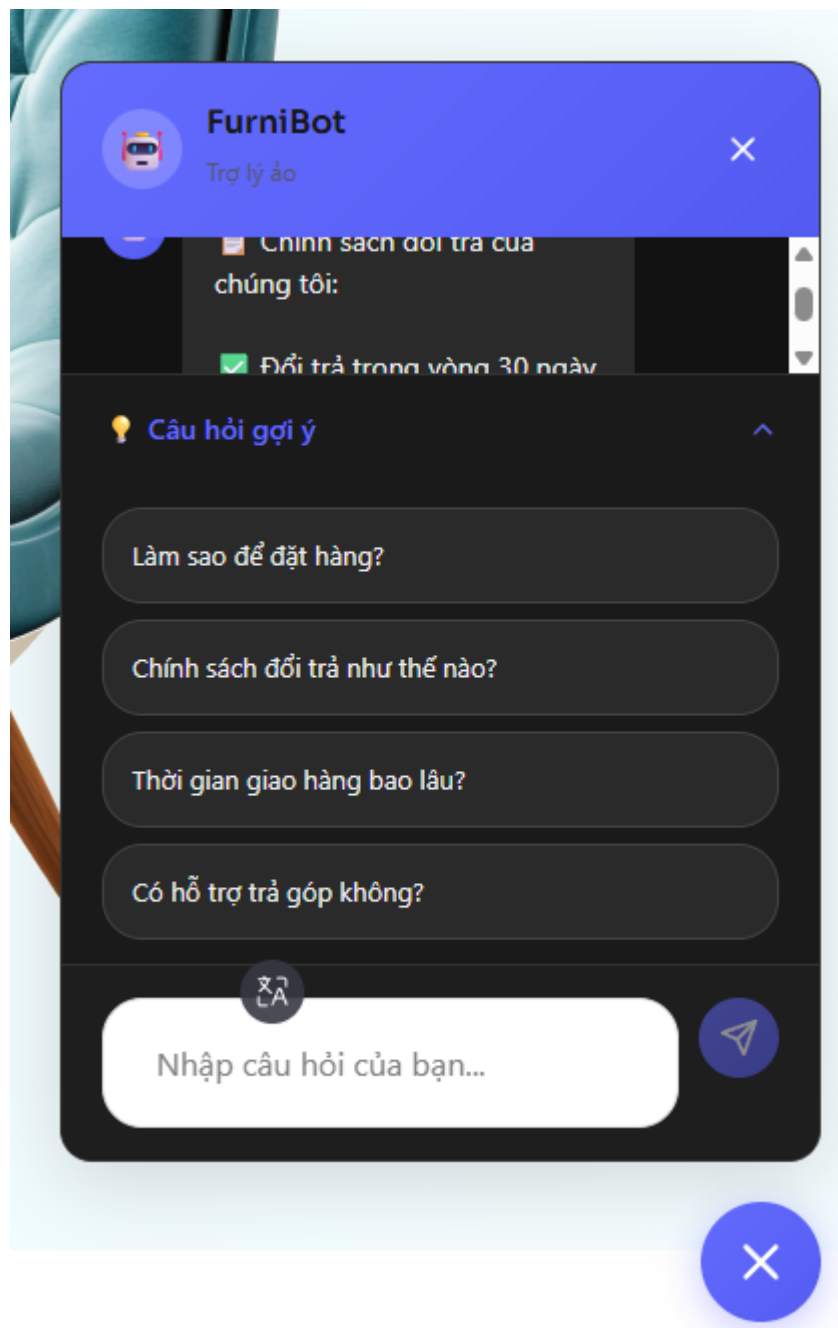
FurniBot
Trợ lý ảo

📄 Chính sách đổi trả của chúng tôi:

✅ Đổi trả trong vòng 30 ngày

💡 Câu hỏi gợi ý

Làm sao để đặt hàng?

Chính sách đổi trả như thế nào?

Thời gian giao hàng bao lâu?

Có hỗ trợ trả góp không?

Nhập câu hỏi của bạn...